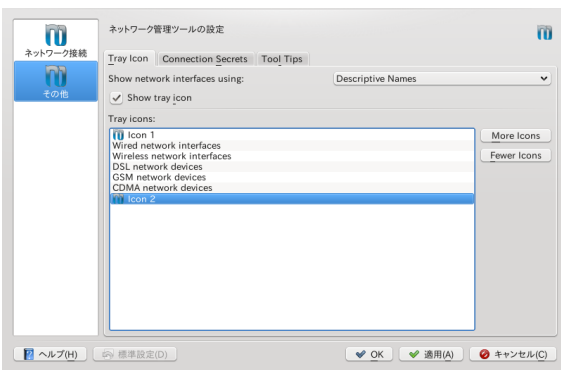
ネットワーク接続
その他

ネットワーク管理ツールの設定

Tray Icon | Connection Secrets | Tool Tips

Show network interfaces using: Descriptive Names

Show tray icon

Tray icons:

Icon 1
Wired network interfaces
Wireless network interfaces
DSL network devices
GSM network devices
CDMA network devices
Icon 2

More Icons
Fewer Icons

ヘルプ(H)
標準設定(D)
OK
適用(A)
キャンセル(C)